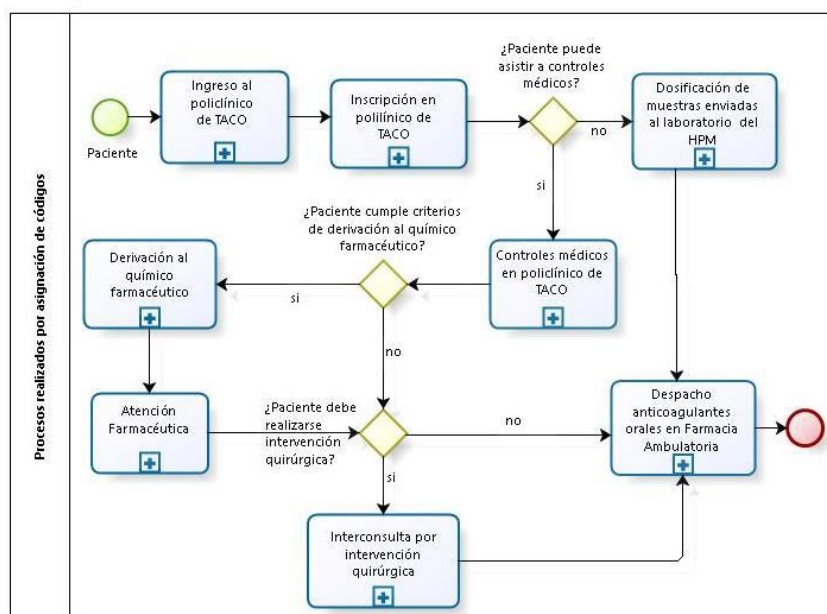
Procesos realizados por asignación de códigos

Paciente

Ingreso al policlínico de TACO

Inscripción en polilínico de TACO

¿Paciente puede asistir a controles médicos?

no

Dosificación de muestras enviadas al laboratorio del HPM

si

¿Paciente cumple criterios de derivación al químico farmacéutico?

Controles médicos en policlínico de TACO

Derivación al químico farmacéutico

si

no

Atención Farmacéutica

¿Paciente debe realizarse intervención quirúrgica?

no

Despacho anticoagulantes orales en Farmacia Ambulatoria

si

Interconsulta por intervención quirúrgica